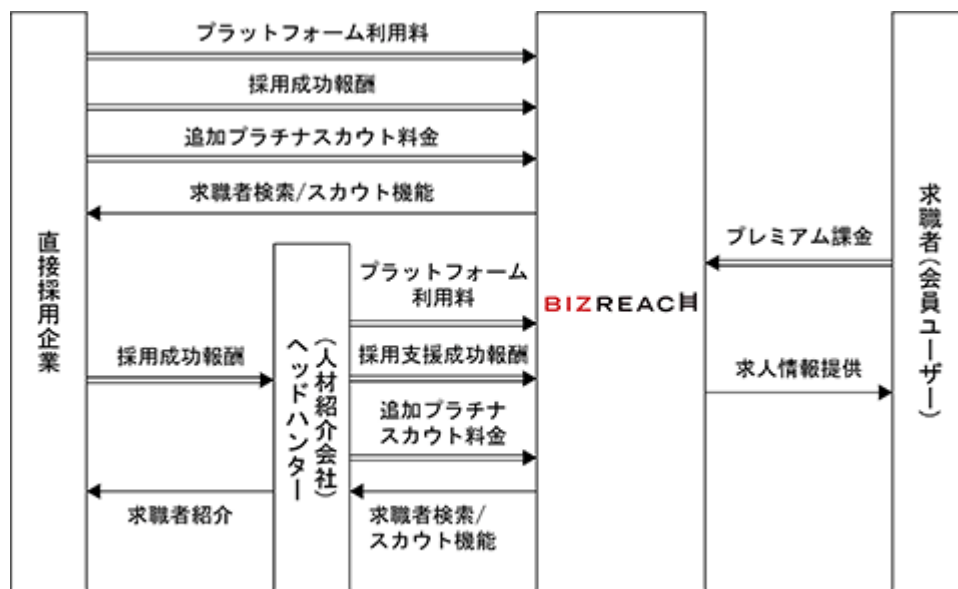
直接採用企業

プラットフォーム利用料

採用成功報酬

追加プラチナスカウト料金

求職者検索/スカウト機能

採用成功報酬

求職者紹介

ヘッドハンター（人材紹介会社）

プラットフォーム利用料

採用支援成功報酬

追加プラチナスカウト料金

求職者検索/スカウト機能

BIZREACH

プレミアム課金

求人情報提供

求職者（会員ユーザー）